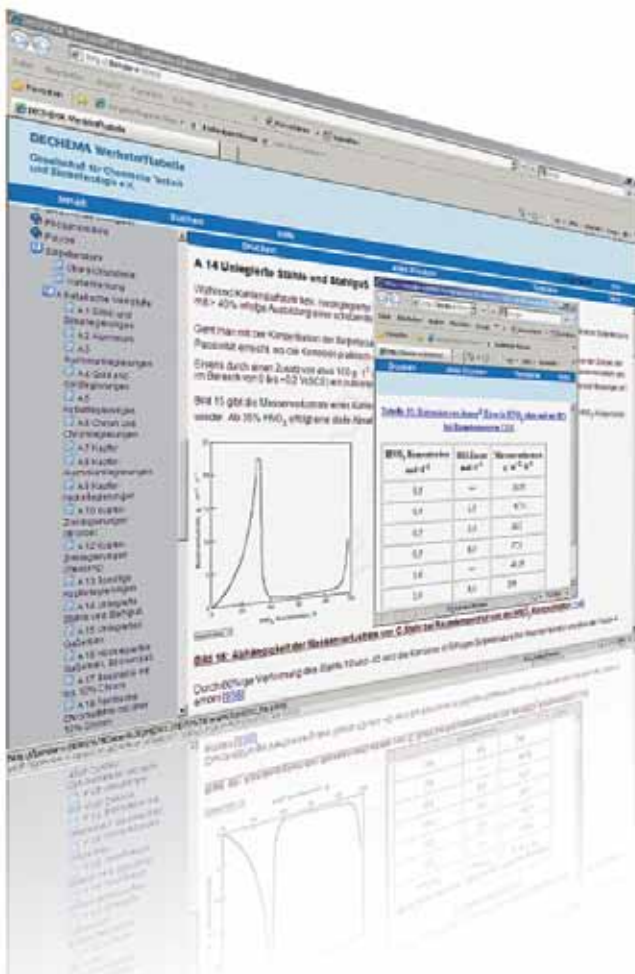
DECHEMA WerkstoffTabelle

Gesellschaft für Chemische Technik und Biotechnologie e.V.

Inhalt

Suchen

Hilfe

Drucken

A 14 Unlegierte Stähle und Stahlguss

A 1 Silber und Silberlegierungen

A 2 Aluminium

A 3 Aluminiumlegierungen

A 4 Gold und Goldlegierungen

A 5 Kobaltlegierungen

A 6 Chrom und Chromlegierungen

A 7 Kupfer

A 8 Kupfer-Aluminiumlegierungen

A 9 Kupfer-Nickellegierungen

A 10 Kupfer-Zinnlegierungen

A 12 Kupfer-Zinklegierungen

A 13 Sonstige Kupferlegierungen

A 14 Unlegierte Stähle und Stahlguss

A 15 Unlegierter Gusseisen

A 16 Hochlegierte

A 17 Stahlguss mit bis 30% Chrom

A 18 Nichtrostende Chromstähle mit über 30% Chrom

Bild 15 gibt die Massenverluste eines Kohlenstoffstahls ... $HNO_3$ ... wieder. Ab 35% $HNO_3$ erfolgt eine ...

| $HNO_3$ Konzentration mol $l^{-1}$ | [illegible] | Massenverlust g $m^{-2}$ $h^{-1}$ |
|---|---|---|
| 0,0 | — | 20,5 |
| 0,1 | 1,0 | 47,1 |
| 0,2 | 1,0 | 80,2 |
| 0,5 | 8,0 | 77,5 |
| 1,0 | — | 45,8 |
| 2,0 | 8,0 | 239 |

Bild 15: Abhängigkeit der Massenverluste von C-Stahl bei Raumtemperatur von der $HNO_3$-Konzentration

Durch 60%ige Verformung des Stahls ...